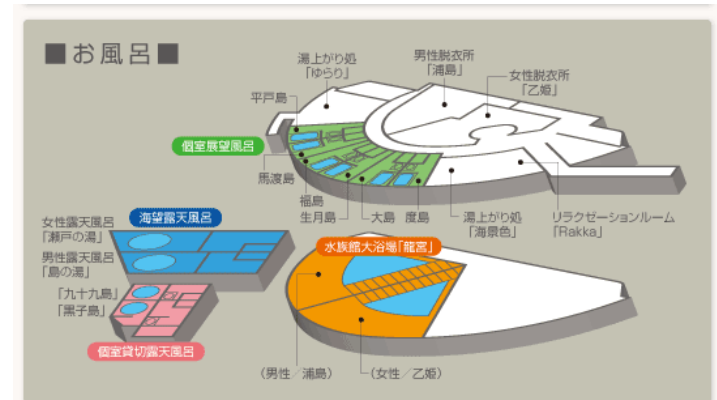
■お風呂■

湯上がり処
「ゆらり」

男性脱衣所
「浦島」

女性脱衣所
「乙姫」

平戸島

個室展望風呂

馬渡島

福島

生月島

大島

度島

湯上がり処
「海景色」

リラクゼーションルーム
「Rakka」

海望露天風呂

女性露天風呂
「瀬戸の湯」

男性露天風呂
「島の湯」

水族館大浴場「龍宮」

「九十九島」
「黒子島」

個室貸切露天風呂

（男性／浦島）

（女性／乙姫）